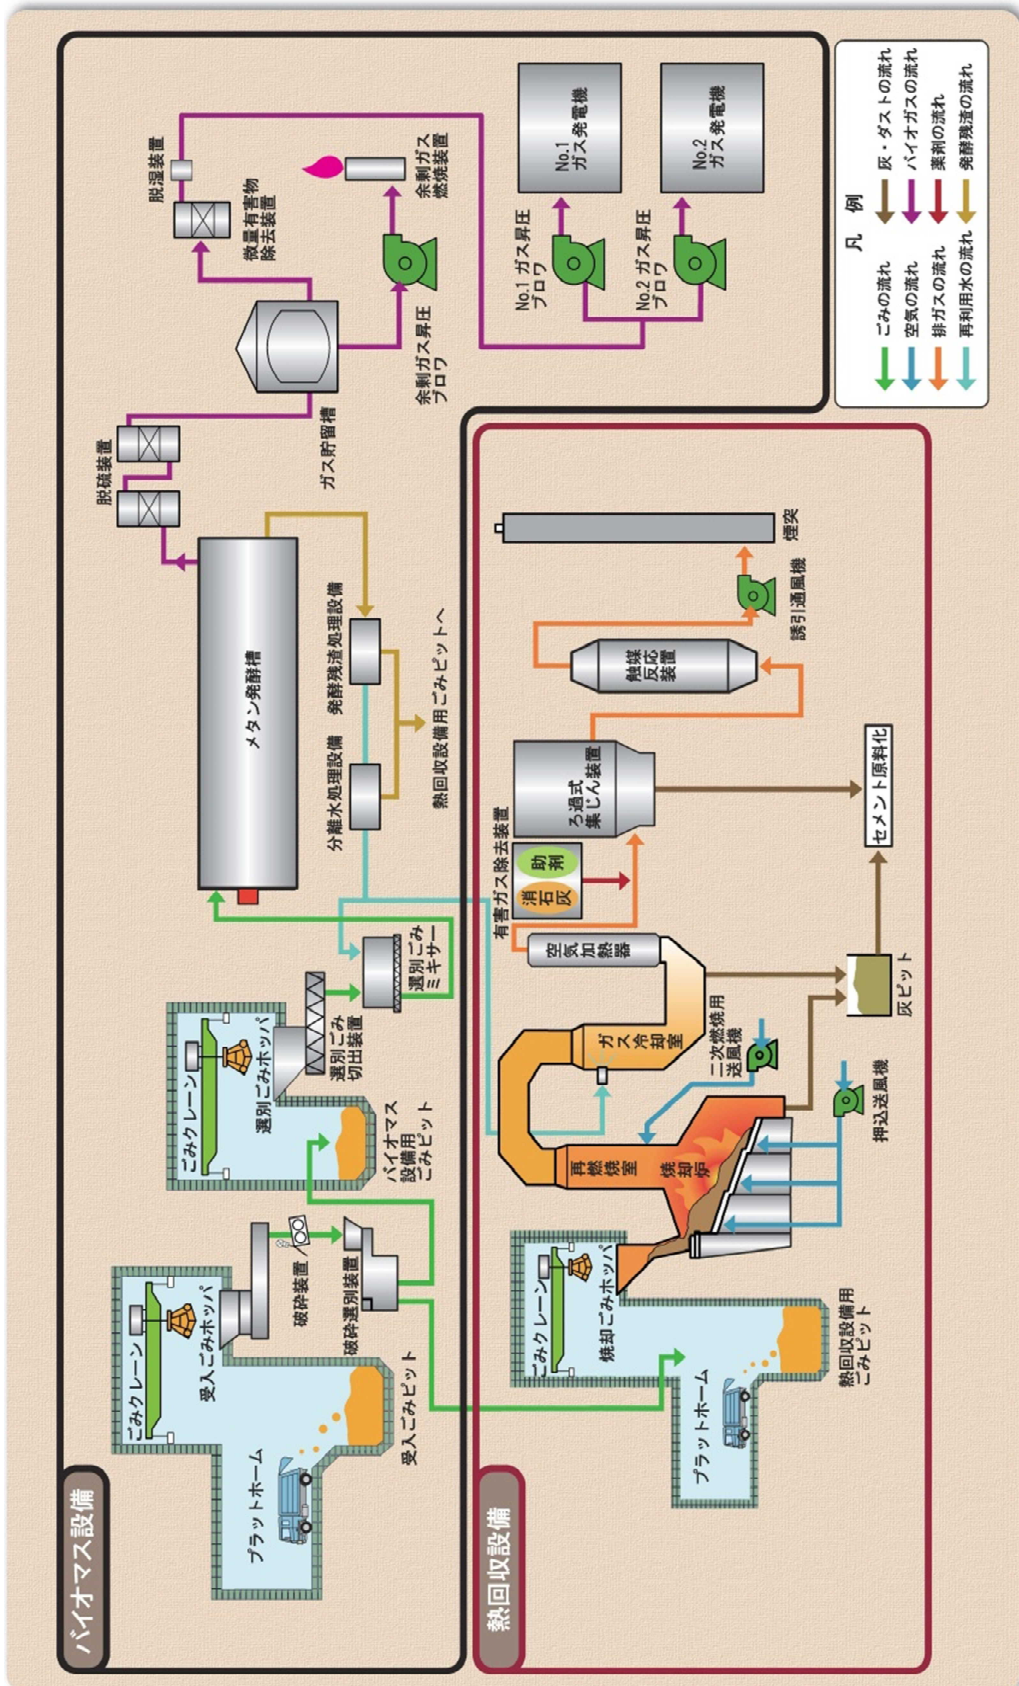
バイオマス設備

プラットホーム
受入ごみピット
ごみクレーン
受入ごみホッパ
破砕装置
破砕選別装置
バイオマス設備用ごみピット
ごみクレーン
選別ごみホッパ
選別ごみ切出装置
選別ごみミキサー
メタン発酵槽
分離水処理設備
発酵残渣処理設備
熱回収設備用ごみピットへ
脱硫装置
ガス貯留槽
微量有害物除去装置
脱湿装置
余剰ガス昇圧ブロワ
余剰ガス燃焼装置
No.1 ガス昇圧ブロワ
No.2 ガス昇圧ブロワ
No.1 ガス発電機
No.2 ガス発電機

凡例
ごみの流れ
空気の流れ
排ガスの流れ
再利用水の流れ
灰・ダストの流れ
バイオガスの流れ
薬剤の流れ
発酵残渣の流れ

熱回収設備

プラットホーム
熱回収設備用ごみピット
ごみクレーン
焼却ごみホッパ
焼却炉
再燃焼室
押込送風機
二次燃焼用送風機
ガス冷却室
空気加熱器
有害ガス除去装置
消石灰
助剤
ろ過式集じん装置
触媒反応装置
誘引通風機
煙突
灰ピット
セメント原料化